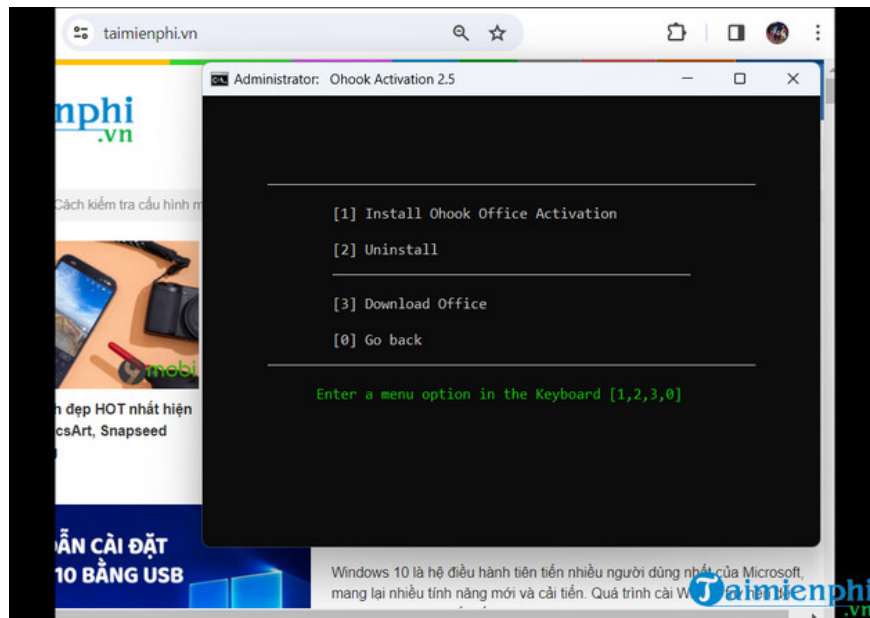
taimienphi.vn

Administrator: Ohook Activation 2.5

nphi
.vn

Cách kiểm tra cấu hình m

[1] Install Ohook Office Activation

[2] Uninstall

[3] Download Office

[0] Go back

Enter a menu option in the Keyboard [1,2,3,0]

mobi

n đẹp HOT nhất hiện
csArt, Snapseed

ẪN CÀI ĐẶT
10 BẰNG USB

Windows 10 là hệ điều hành tiên tiến nhiều người dùng nhất của Microsoft, mang lại nhiều tính năng mới và cải tiến. Quá trình cài W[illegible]

Taimienphi
.vn